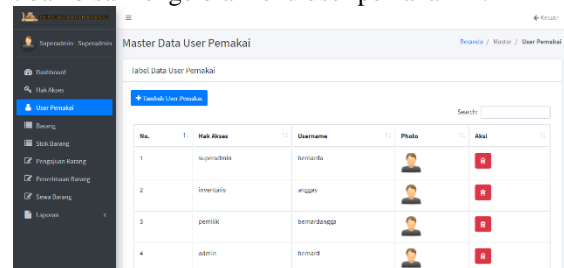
Superadmin - Superadmin

Dashboard
Hak Akses
User Pemakai
Barang
Stok Barang
Pengajuan Barang
Penerimaan Barang
Sewa Barang
Laporan

Keluar

Master Data User Pemakai

Beranda / Master / User Pemakai

Tabel Data User Pemakai

+ Tambah User Pemakai

Search:

| No. | Hak Akses | Username | Photo | Aksi |
|---|---|---|---|---|
| 1 | superadmin | bernardo | | |
| 2 | inventaris | anggas | | |
| 3 | pemilik | bernardangga | | |
| 4 | admin | bernard | | |